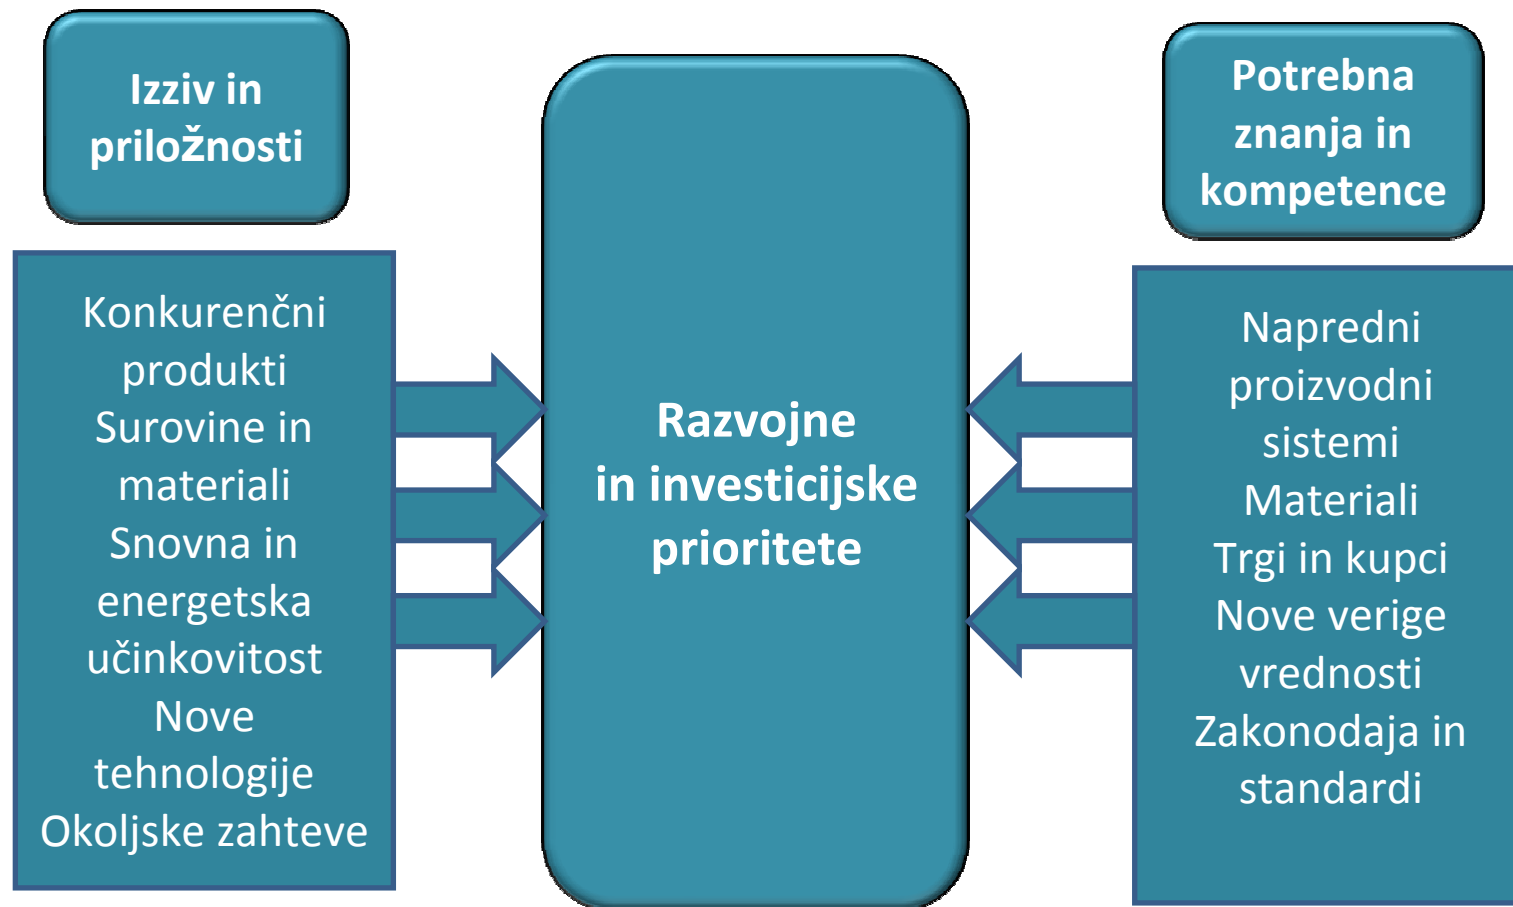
Izziv in priložnosti

Konkurenčni produkti
Surovine in materiali
Snovna in energetska učinkovitost
Nove tehnologije
Okoljske zahteve

Razvojne in investicijske prioritete

Potrebna znanja in kompetence

Napredni proizvodni sistemi
Materiali
Trgi in kupci
Nove verige vrednosti
Zakonodaja in standardi